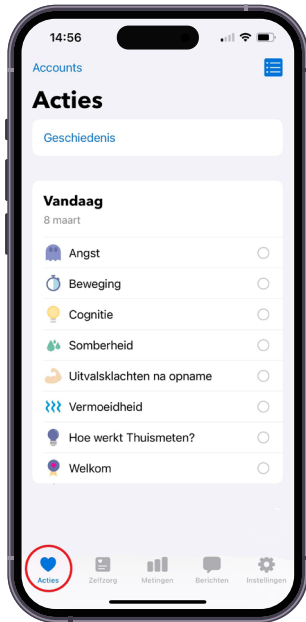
14:56

Accounts

Acties

Geschiedenis

Vandaag
8 maart

Angst
Beweging
Cognitie
Somberheid
Uitvalsklachten na opname
Vermoeidheid
Hoe werkt Thuismeten?
Welkom

Acties
Zelfzorg
Metingen
Berichten
Instellingen